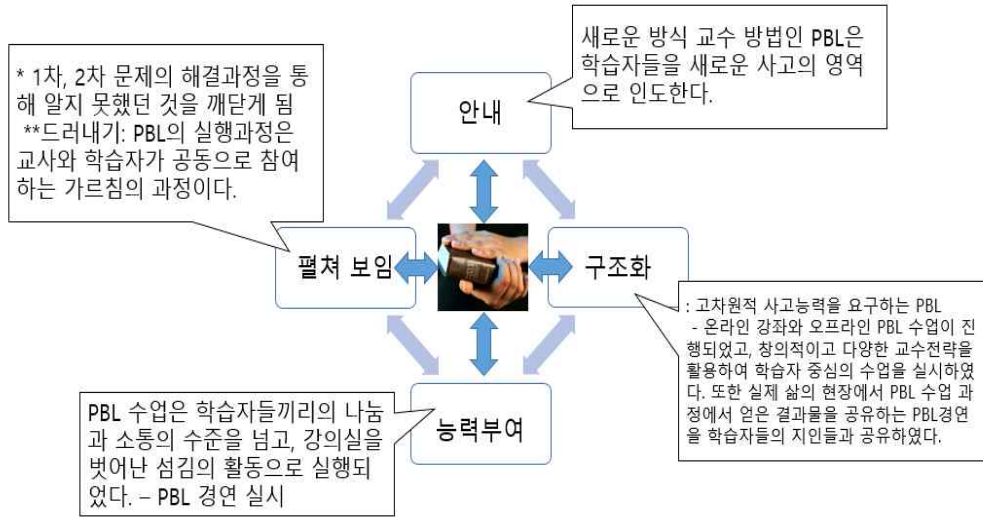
* 1차, 2차 문제의 해결과정을 통해 알지 못했던 것을 깨닫게 됨
**드러내기: PBL의 실행과정은 교사와 학습자가 공동으로 참여하는 가르침의 과정이다.

새로운 방식 교수 방법인 PBL은 학습자들을 새로운 사고의 영역으로 인도한다.

안내

펼쳐 보임

구조화

능력부여

: 고차원적 사고능력을 요구하는 PBL
- 온라인 강좌와 오프라인 PBL 수업이 진행되었고, 창의적이고 다양한 교수전략을 활용하여 학습자 중심의 수업을 실시하였다. 또한 실제 삶의 현장에서 PBL 수업 과정에서 얻은 결과물을 공유하는 PBL경연을 학습자들의 지인들과 공유하였다.

PBL 수업은 학습자들끼리의 나눔과 소통의 수준을 넘고, 강의실을 벗어난 섬김의 활동으로 실행되었다. – PBL 경연 실시